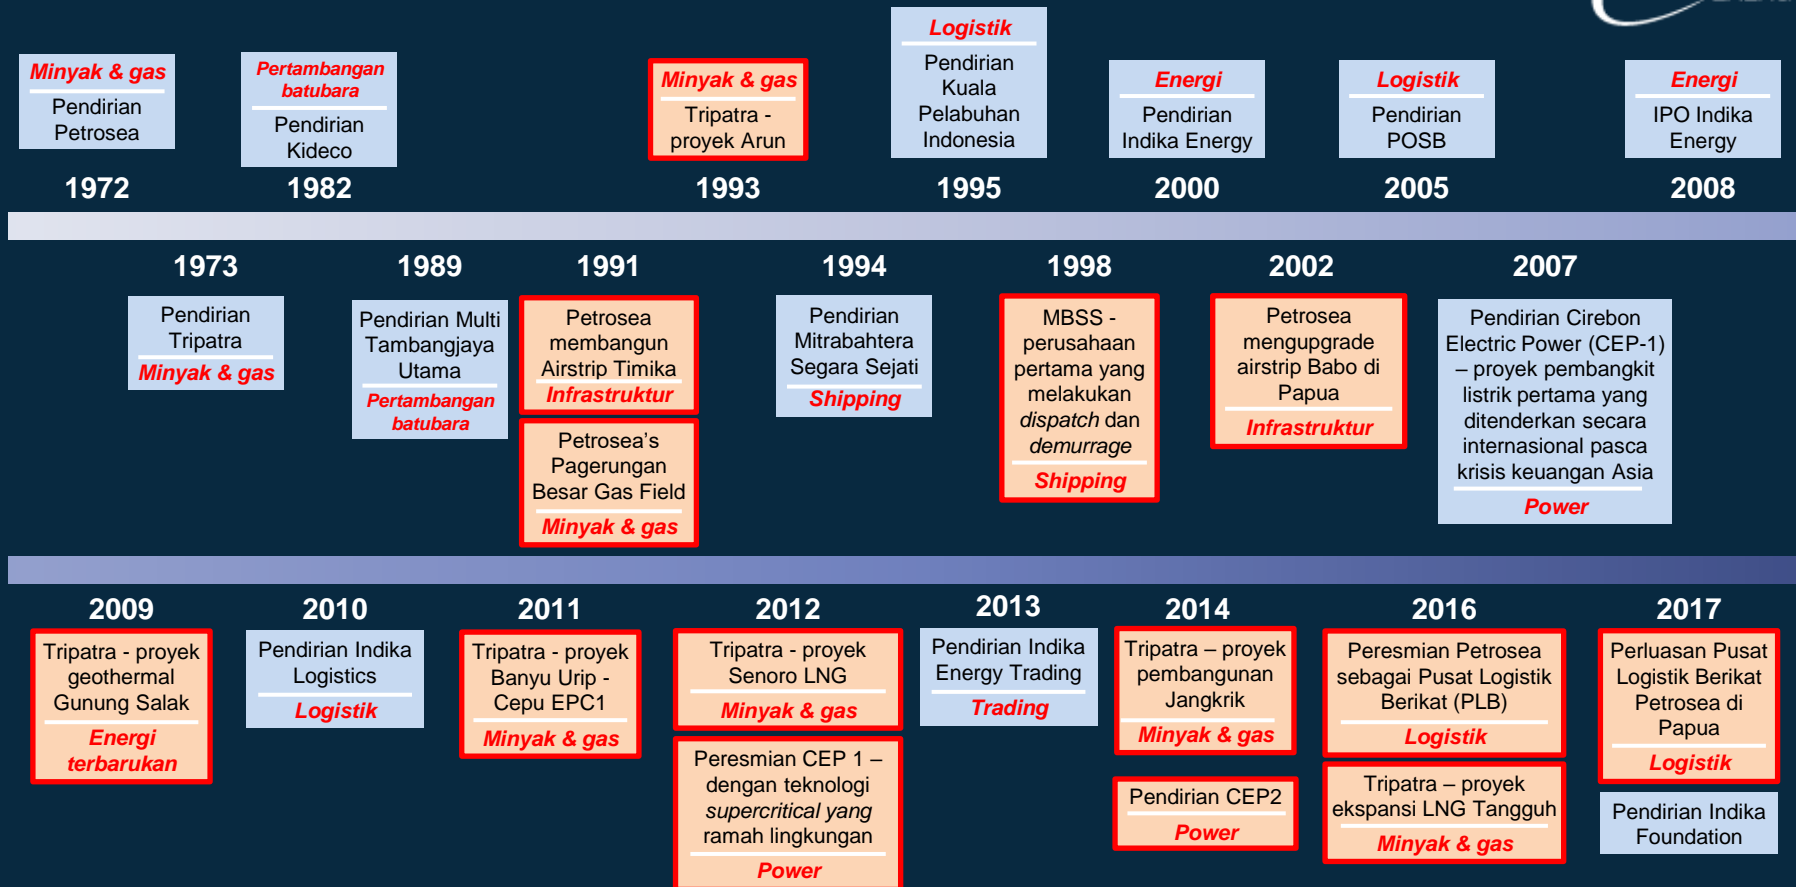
Minyak & gas
Pendirian Petrosea
1972

Pertambangan batubara
Pendirian Kideco
1982

Minyak & gas
Tripatra - proyek Arun
1993

Logistik
Pendirian Kuala Pelabuhan Indonesia
1995

Energi
Pendirian Indika Energy
2000

Logistik
Pendirian POSB
2005

Energi
IPO Indika Energy
2008

1973
Pendirian Tripatra
Minyak & gas

1989
Pendirian Multi Tambangjaya Utama
Pertambangan batubara

1991
Petrosea membangun Airstrip Timika
Infrastruktur

Petrosea's Pagerungan Besar Gas Field
Minyak & gas

1994
Pendirian Mitrabahtera Segara Sejati
Shipping

1998
MBSS - perusahaan pertama yang melakukan dispatch dan demurrage
Shipping

2002
Petrosea mengupgrade airstrip Babo di Papua
Infrastruktur

2007
Pendirian Cirebon Electric Power (CEP-1) – proyek pembangkit listrik pertama yang ditenderkan secara internasional pasca krisis keuangan Asia
Power

2009
Tripatra - proyek geothermal Gunung Salak
Energi terbarukan

2010
Pendirian Indika Logistics
Logistik

2011
Tripatra - proyek Banyu Urip - Cepu EPC1
Minyak & gas

2012
Tripatra - proyek Senoro LNG
Minyak & gas

Peresmian CEP 1 – dengan teknologi supercritical yang ramah lingkungan
Power

2013
Pendirian Indika Energy Trading
Trading

2014
Tripatra – proyek pembangunan Jangkrik
Minyak & gas

Pendirian CEP2
Power

2016
Peresmian Petrosea sebagai Pusat Logistik Berikat (PLB)
Logistik

Tripatra – proyek ekspansi LNG Tangguh
Minyak & gas

2017
Perluasan Pusat Logistik Berikat Petrosea di Papua
Logistik

Pendirian Indika Foundation